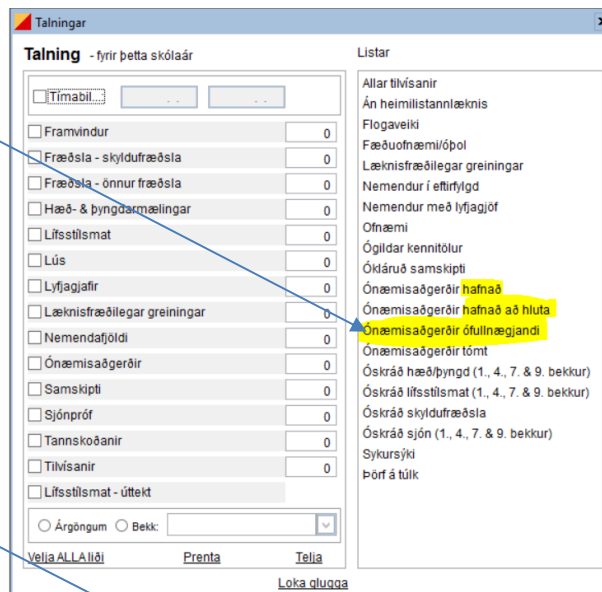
Talningar

Talning - fyrir þetta skólaár

Tímabil... . . . .

| | |
|---|---|
| Framvindur | 0 |
| Fræðsla - skyldufræðsla | 0 |
| Fræðsla - önnur fræðsla | 0 |
| Hæð- & þyngdarmælingar | 0 |
| Lífsstílsmat | 0 |
| Lús | 0 |
| Lyfjagjafir | 0 |
| Læknisfræðilegar greiningar | 0 |
| Nemendafjöldi | 0 |
| Ónæmisaðgerðir | 0 |
| Samskipti | 0 |
| Sjónpróf | 0 |
| Tannskoðanir | 0 |
| Tilvísanir | 0 |
| Lífsstílsmat - úttekt | |

Árgöngum Bekk:

Velja ALLA liði Prenta Telja

Loka glugga

Listar

Allar tilvísanir
Án heimilistannlæknis
Flogaveiki
Fæðuofnæmi/óþol
Læknisfræðilegar greiningar
Nemendur í eftirfylgd
Nemendur með lyfjagjöf
Ofnæmi
Ógildar kennitölur
Óklárað samskipti
Ónæmisaðgerðir hafnað
Ónæmisaðgerðir hafnað að hluta
Ónæmisaðgerðir ófullnægjandi
Ónæmisaðgerðir tómt
Óskráð hæð/þyngd (1., 4., 7. & 9. bekkur)
Óskráð lífsstílsmat (1., 4., 7. & 9. bekkur)
Óskráð skyldufræðsla
Óskráð sjón (1., 4., 7. & 9. bekkur)
Sykursýki
Þörf á túlk